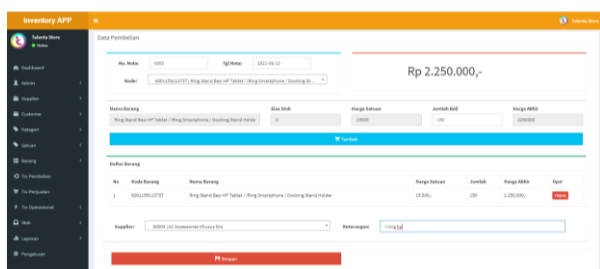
Inventory APP

Talenta Store
Online

Dashboard
Admin
Supplier
Customer
Kategori
Satuan
Barang
Trx Pembelian
Trx Penjualan
Trx Operasional
Stok
Laporan
Pengaturan

Talenta Store

Data Pembelian

No. Nota: 0001
Tgl Nota: 2021-09-10
Kode: 6001159113737 | Ring Stand Besi HP Tablet / Ring Smartphone / Docking St...

Rp 2.250.000,-

Nama Barang: Ring Stand Besi HP Tablet / Ring Smartphone / Docking Stand Holder
Sisa Stok: 0
Harga Satuan: 15000
Jumlah Beli: 150
Harga Akhir: 2250000

Tambah

Daftar Barang

| No | Kode Barang | Nama Barang | Harga Satuan | Jumlah | Harga Akhir | Opsi |
|---|---|---|---|---|---|---|
| 1 | 6001159113737 | Ring Stand Besi HP Tablet / Ring Smartphone / Docking Stand Holder | 15.000,- | 150 | 2.250.000,- | Hapus |

Supplier: 00001 | A1 Accessories Khusus Bro
Keterangan: ring b

Simpan